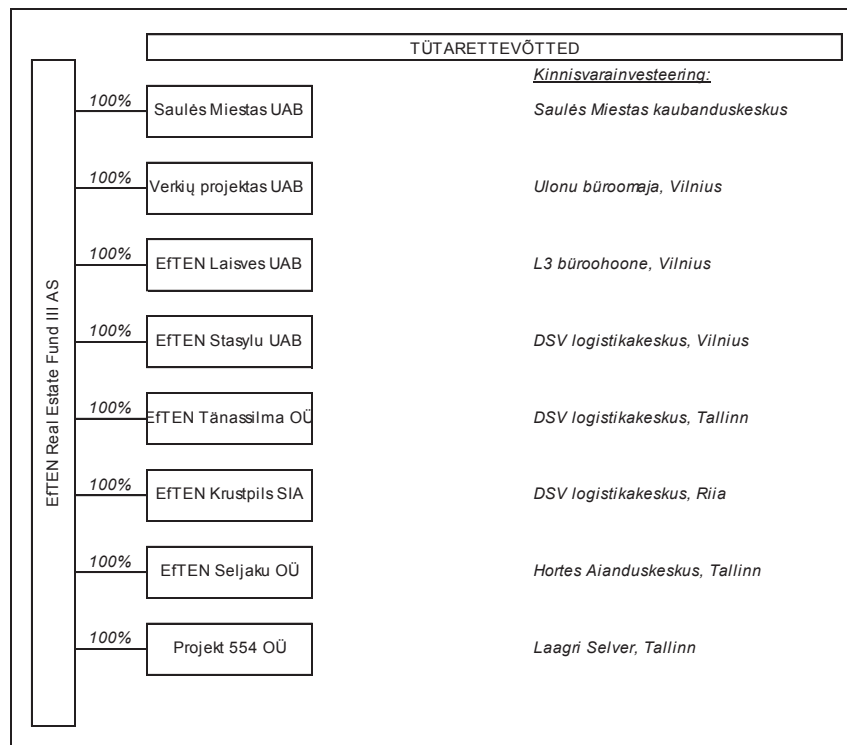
TÜTARETTEVÕTTED

EfTEN Real Estate Fund III AS

Kinnisvarainvesteering:

100% Saulės Miestas UAB — Saulės Miestas kaubanduskeskus

100% Verkių projektas UAB — Ulonu büroomaja, Vilnius

100% EfTEN Laisves UAB — L3 büroohoone, Vilnius

100% EfTEN Stasylu UAB — DSV logistikakeskus, Vilnius

100% EfTEN Tänassilma OÜ — DSV logistikakeskus, Tallinn

100% EfTEN Krustpils SIA — DSV logistikakeskus, Riia

100% EfTEN Seljaku OÜ — Hortes Aianduskeskus, Tallinn

100% Projekt 554 OÜ — Laagri Selver, Tallinn